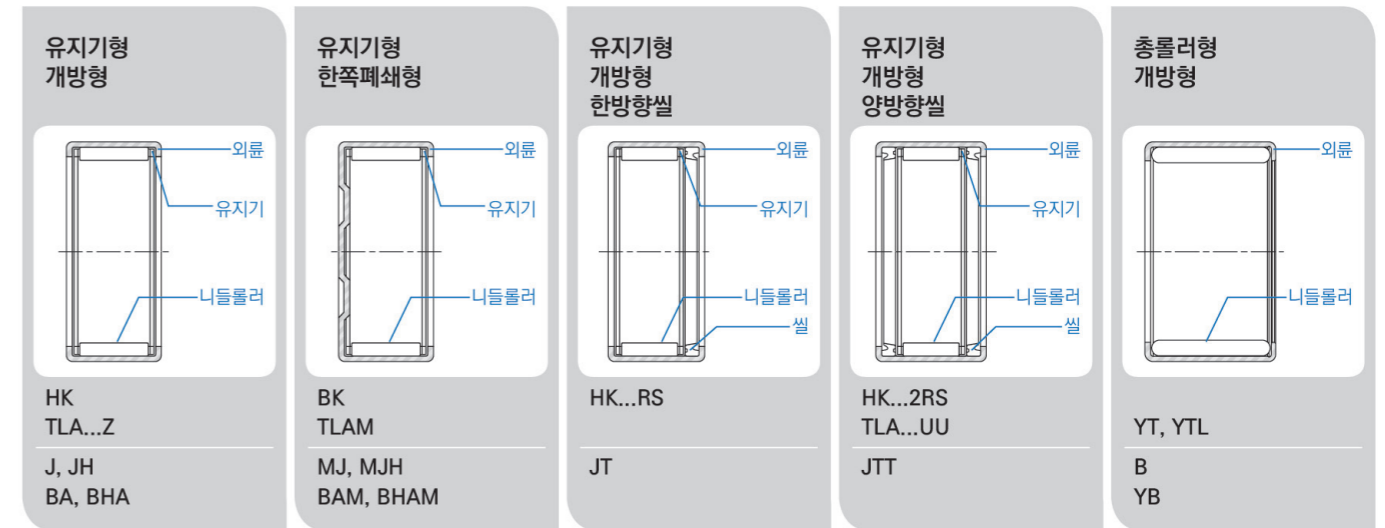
유지기형
개방형

외륜
유지기
니들롤러

HK
TLA...Z

J, JH
BA, BHA

유지기형
한쪽폐쇄형

외륜
유지기
니들롤러

BK
TLAM

MJ, MJH
BAM, BHAM

유지기형
개방형
한방향씰

외륜
유지기
니들롤러
씰

HK...RS

JT

유지기형
개방형
양방향씰

외륜
유지기
니들롤러
씰

HK...2RS
TLA...UU

JTT

총롤러형
개방형

외륜
니들롤러

YT, YTL

B
YB